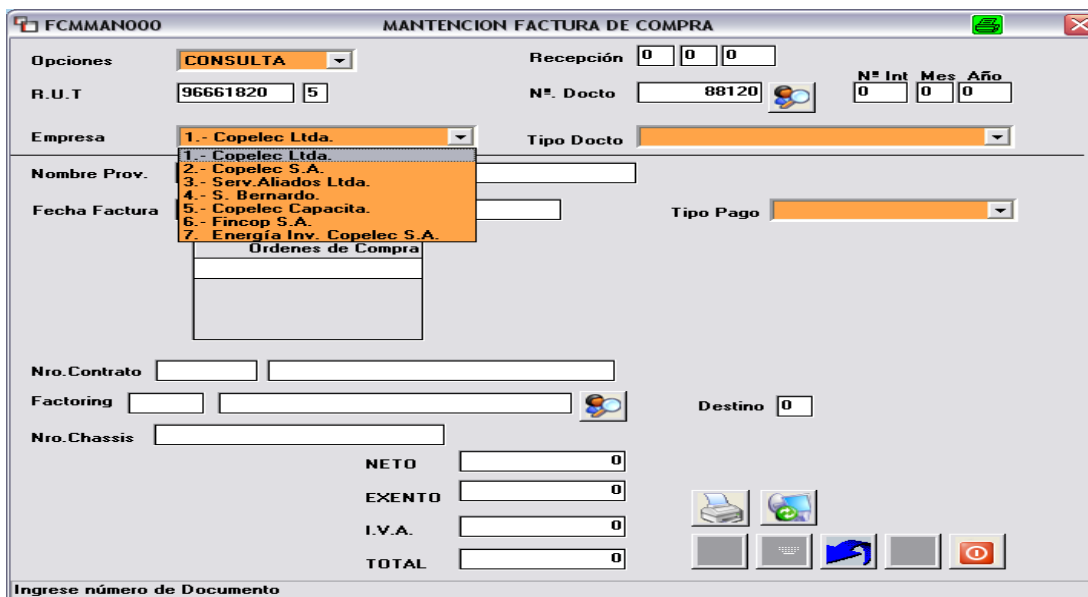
FCMMAN000
MANTENCION FACTURA DE COMPRA

Opciones CONSULTA
Recepción 0 0 0
Nº Int Mes Año
R.U.T 96661820 5
Nº. Docto 88120
0 0 0
Empresa 1.- Copelec Ltda.
Tipo Docto
1.- Copelec Ltda.
2.- Copelec S.A.
3.- Serv.Aliados Ltda.
4.- S. Bernardo.
5.- Copelec Capacita.
6.- Fincop S.A.
7.- Energía Inv. Copelec S.A.
Nombre Prov.
Fecha Factura
Tipo Pago
Ordenes de Compra

Nro.Contrato
Factoring
Destino 0
Nro.Chassis
NETO 0
EXENTO 0
I.V.A. 0
TOTAL 0

Ingrese número de Documento